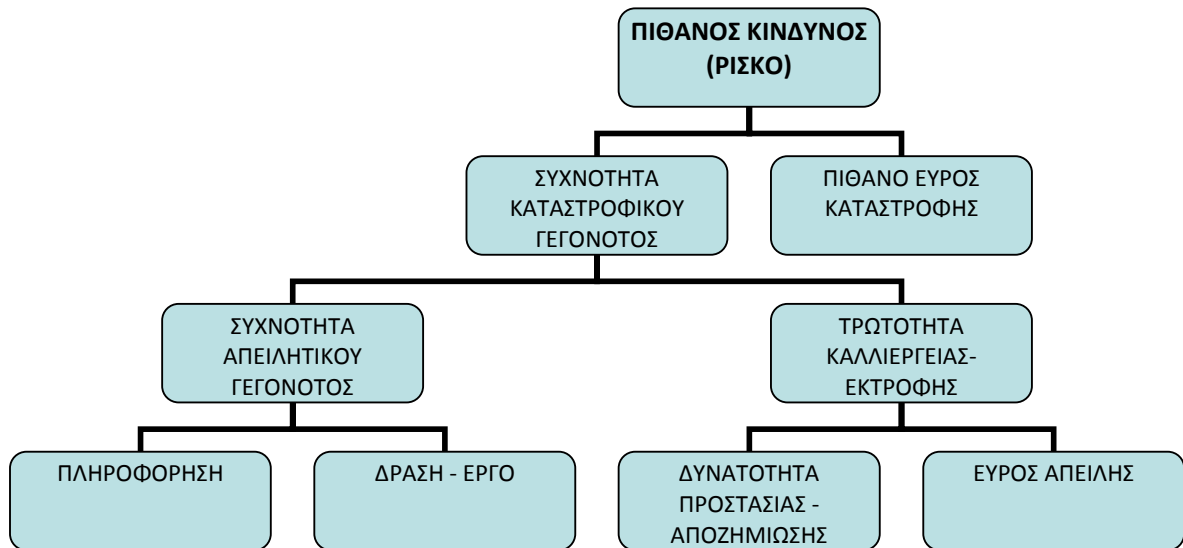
ΠΙΘΑΝΟΣ ΚΙΝΔΥΝΟΣ (ΡΙΣΚΟ)

ΣΥΧΝΟΤΗΤΑ ΚΑΤΑΣΤΡΟΦΙΚΟΥ ΓΕΓΟΝΟΤΟΣ

ΠΙΘΑΝΟ ΕΥΡΟΣ ΚΑΤΑΣΤΡΟΦΗΣ

ΣΥΧΝΟΤΗΤΑ ΑΠΕΙΛΗΤΙΚΟΥ ΓΕΓΟΝΟΤΟΣ

ΤΡΩΤΟΤΗΤΑ ΚΑΛΛΙΕΡΓΕΙΑΣ-ΕΚΤΡΟΦΗΣ

ΠΛΗΡΟΦΟΡΗΣΗ

ΔΡΑΣΗ - ΕΡΓΟ

ΔΥΝΑΤΟΤΗΤΑ ΠΡΟΣΤΑΣΙΑΣ - ΑΠΟΖΗΜΙΩΣΗΣ

ΕΥΡΟΣ ΑΠΕΙΛΗΣ